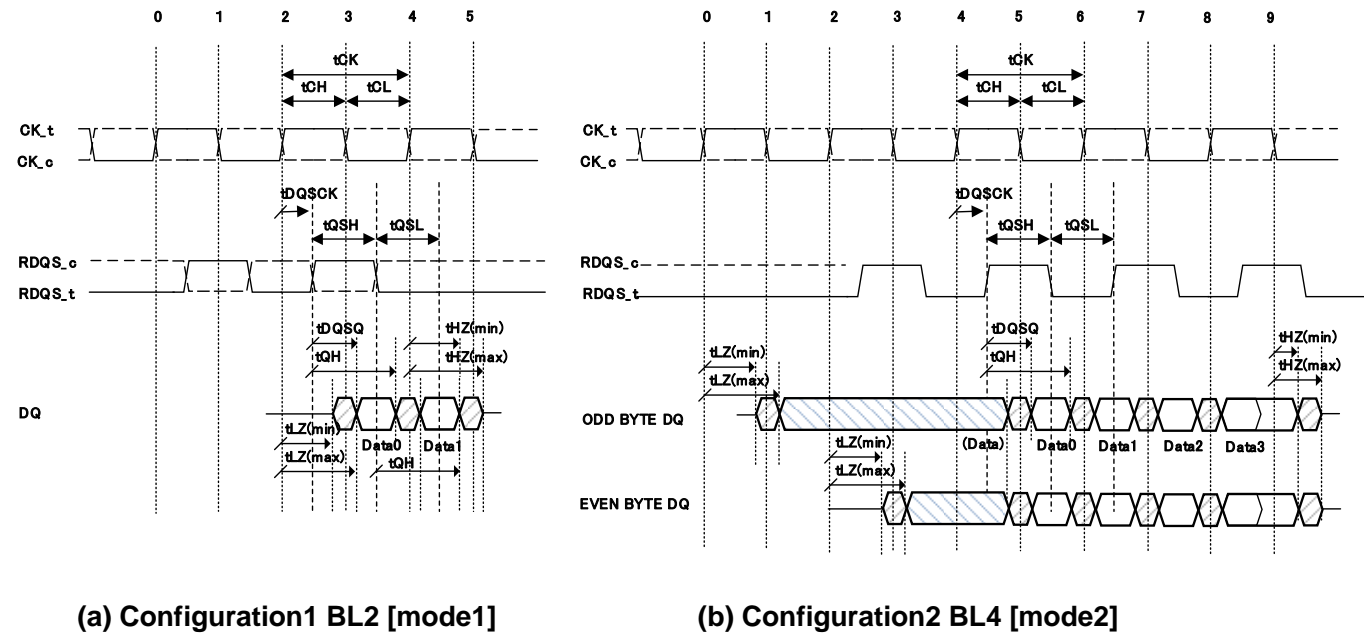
0 1 2 3 4 5

tCK
tCH tCL

CK_t
CK_c

tDQSCK
tQSH tQSL

RDQS_c
RDQS_t

tDQSQ
tQH
tHZ(min)
tHZ(max)

DQ

tLZ(min)
tLZ(max)
Data0 Data1
tQH

(a) Configuration1 BL2 [mode1]

0 1 2 3 4 5 6 7 8 9

tCK
tCH tCL

CK_t
CK_c

tDQSCK
tQSH tQSL

RDQS_c
RDQS_t

tLZ(min)
tLZ(max)
tDQSQ
tQH
tHZ(min)
tHZ(max)

ODD BYTE DQ
(Data) Data0 Data1 Data2 Data3

tLZ(min)
tLZ(max)

EVEN BYTE DQ

(b) Configuration2 BL4 [mode2]